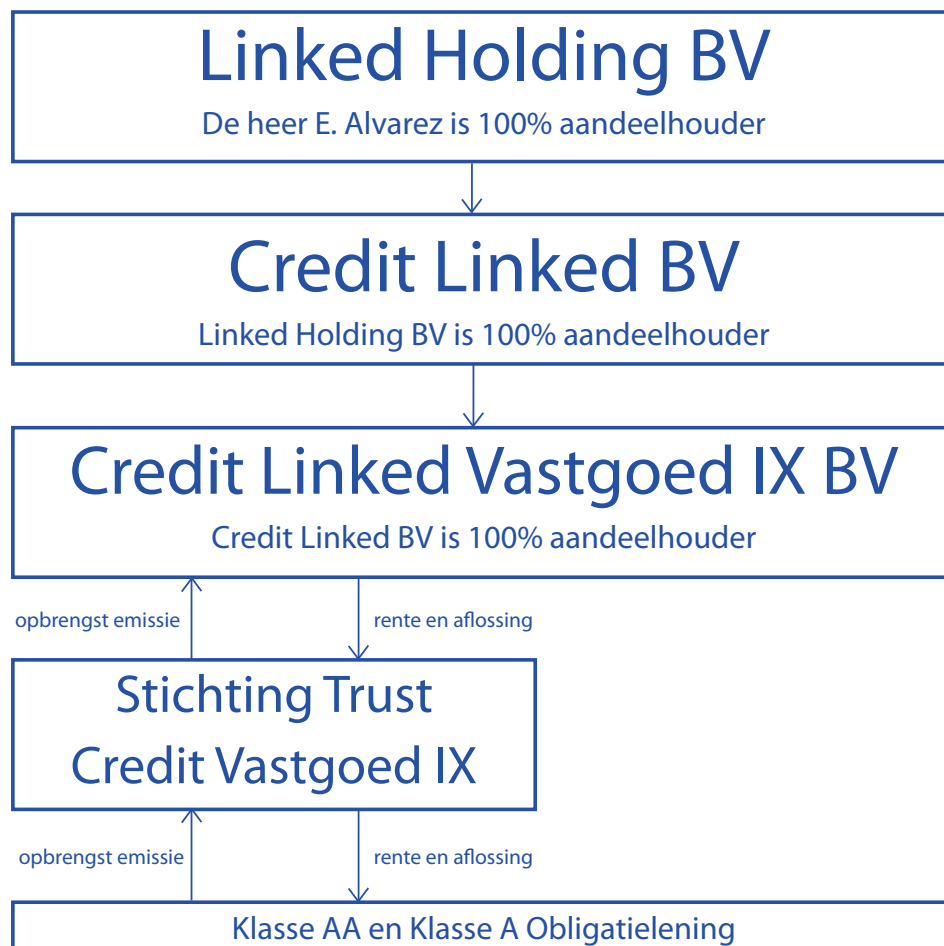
Linked Holding BV
De heer E. Alvarez is 100% aandeelhouder

Credit Linked BV
Linked Holding BV is 100% aandeelhouder

Credit Linked Vastgoed IX BV
Credit Linked BV is 100% aandeelhouder

opbrengst emissie
rente en aflossing

Stichting Trust
Credit Vastgoed IX

opbrengst emissie
rente en aflossing

Klasse AA en Klasse A Obligatielening